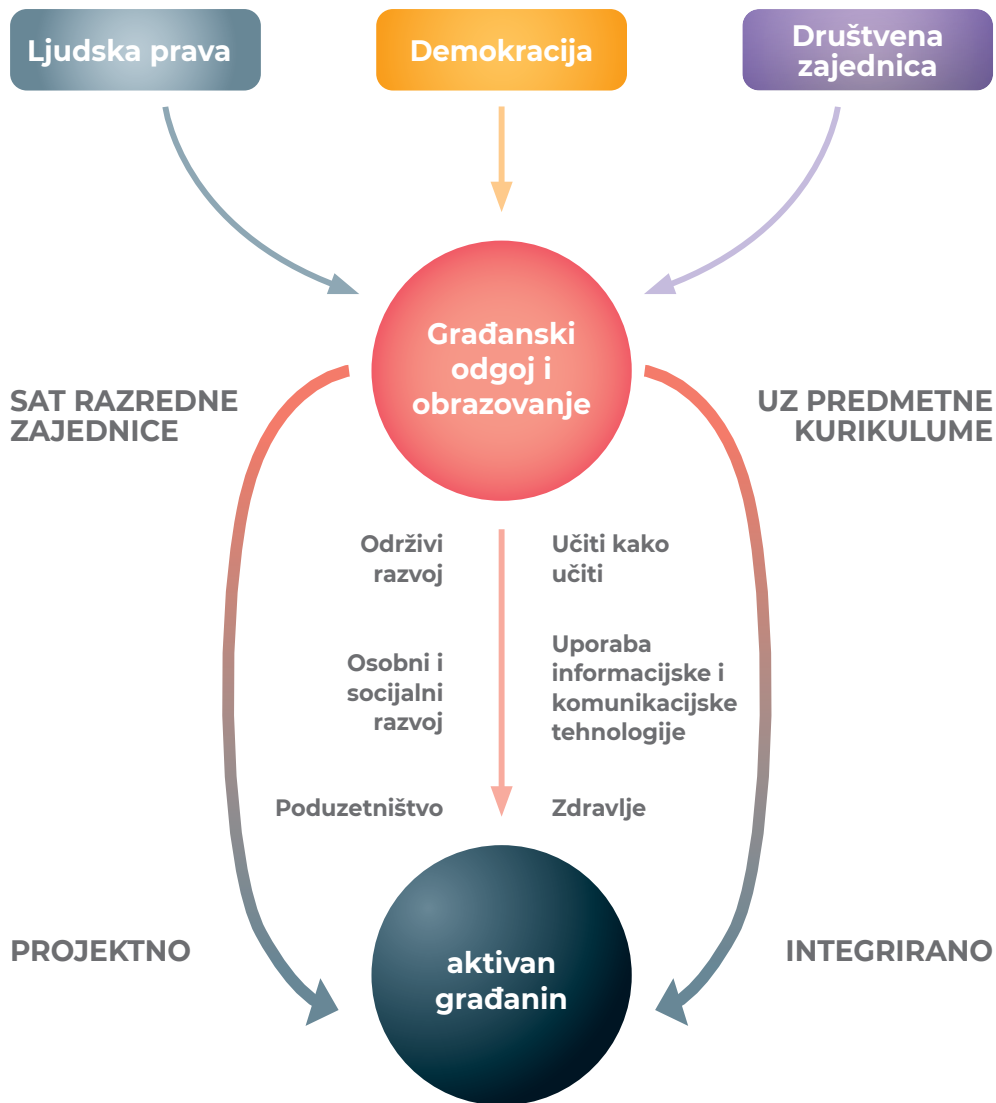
Ljudska prava

Demokracija

Društvena zajednica

Građanski odgoj i obrazovanje

SAT RAZREDNE ZAJEDNICE

UZ PREDMETNE KURIKULUME

Održivi razvoj

Učiti kako učiti

Osobni i socijalni razvoj

Uporaba informacijske i komunikacijske tehnologije

Poduzetništvo

Zdravlje

PROJEKTNO

INTEGRIRANO

aktivan građanin